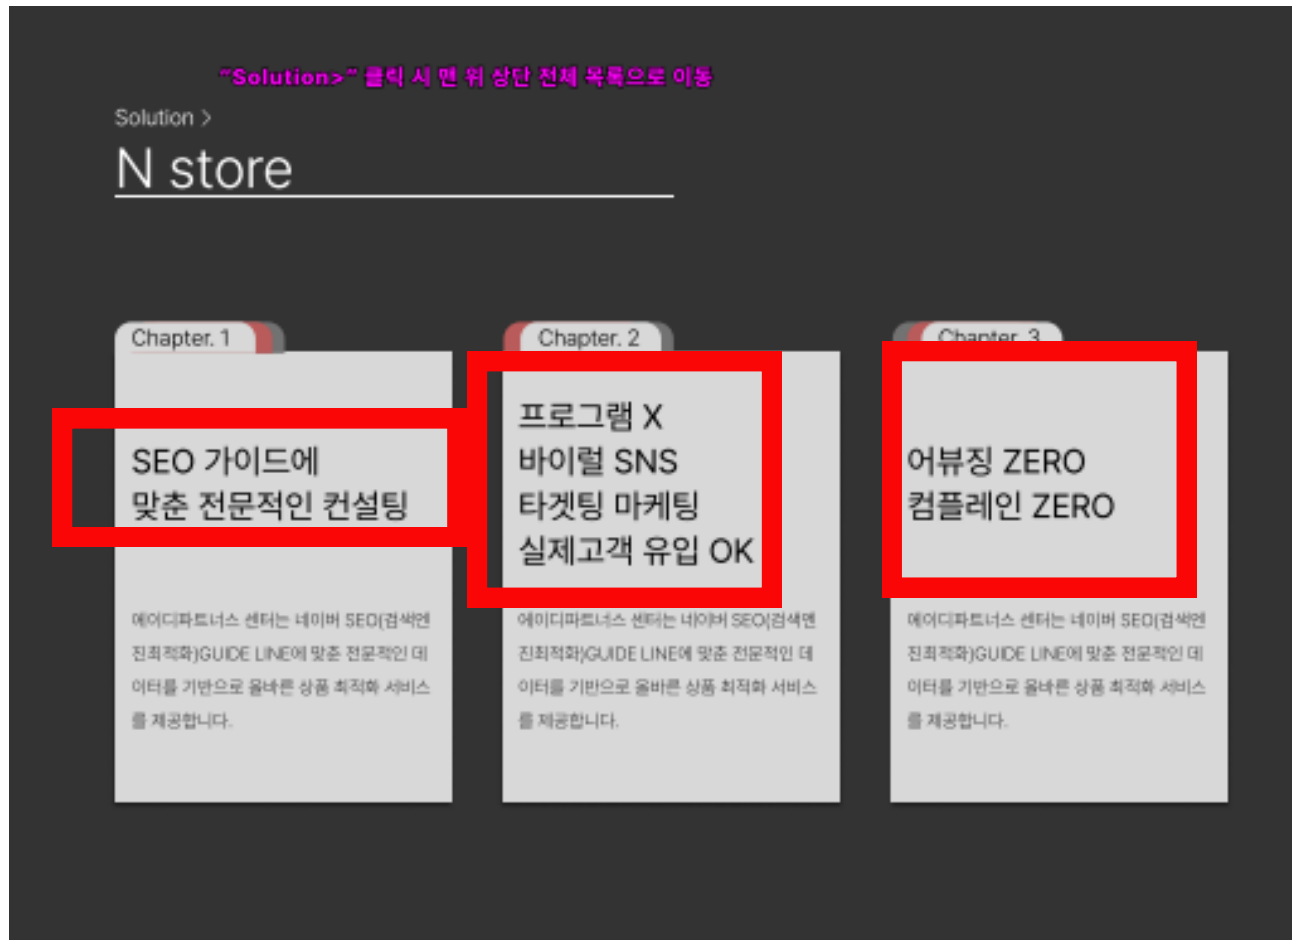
"Solution>" 클릭 시 맨 위 상단 전체 목록으로 이동

Solution >

N store

Chapter. 1

SEO 가이드에
맞춘 전문적인 컨설팅

에이디파트너스 센터는 네이버 SEO(검색엔진최적화)GUIDE LINE에 맞춘 전문적인 데이터를 기반으로 올바른 상품 최적화 서비스를 제공합니다.

Chapter. 2

프로그램 X
바이럴 SNS
타겟팅 마케팅
실제고객 유입 OK

에이디파트너스 센터는 네이버 SEO(검색엔진최적화)GUIDE LINE에 맞춘 전문적인 데이터를 기반으로 올바른 상품 최적화 서비스를 제공합니다.

Chapter. 3

어뷰징 ZERO
컴플레인 ZERO

에이디파트너스 센터는 네이버 SEO(검색엔진최적화)GUIDE LINE에 맞춘 전문적인 데이터를 기반으로 올바른 상품 최적화 서비스를 제공합니다.